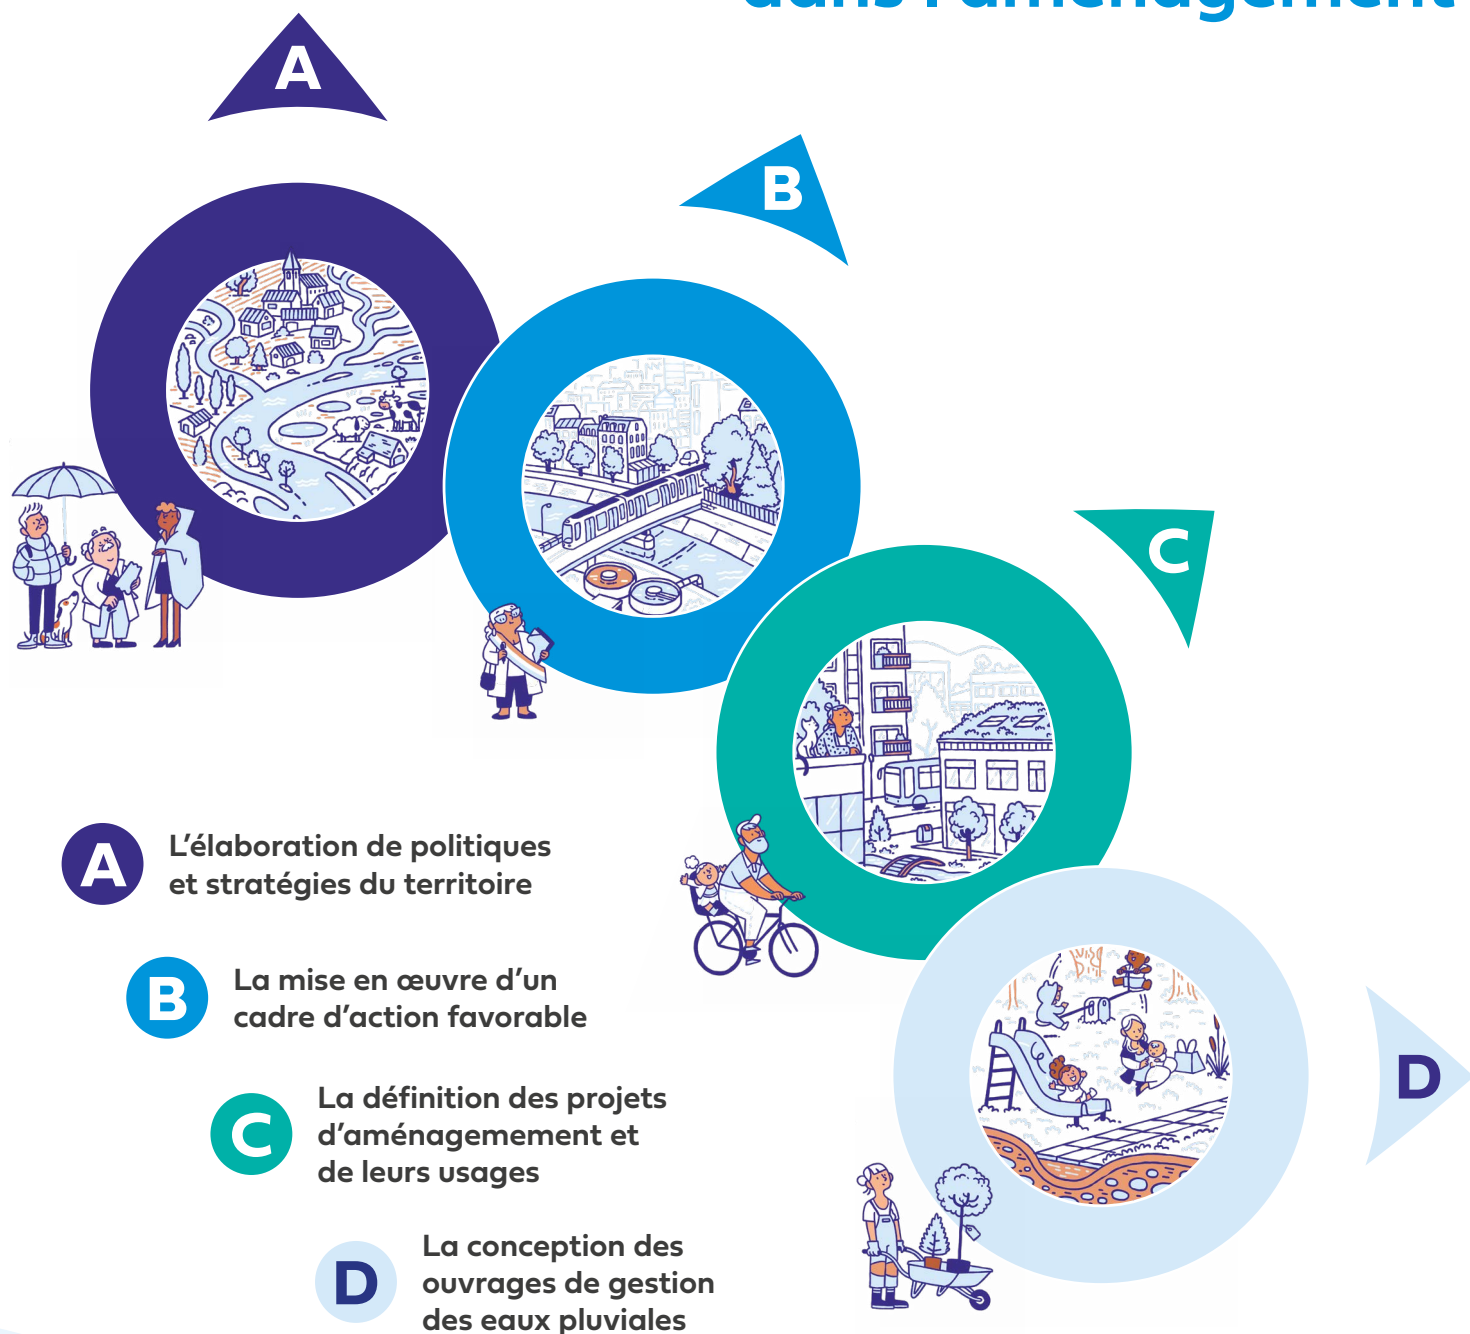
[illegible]

A

B

C

D

A L'élaboration de politiques et stratégies du territoire

B La mise en œuvre d'un cadre d'action favorable

C La définition des projets d'aménagement et de leurs usages

D La conception des ouvrages de gestion des eaux pluviales